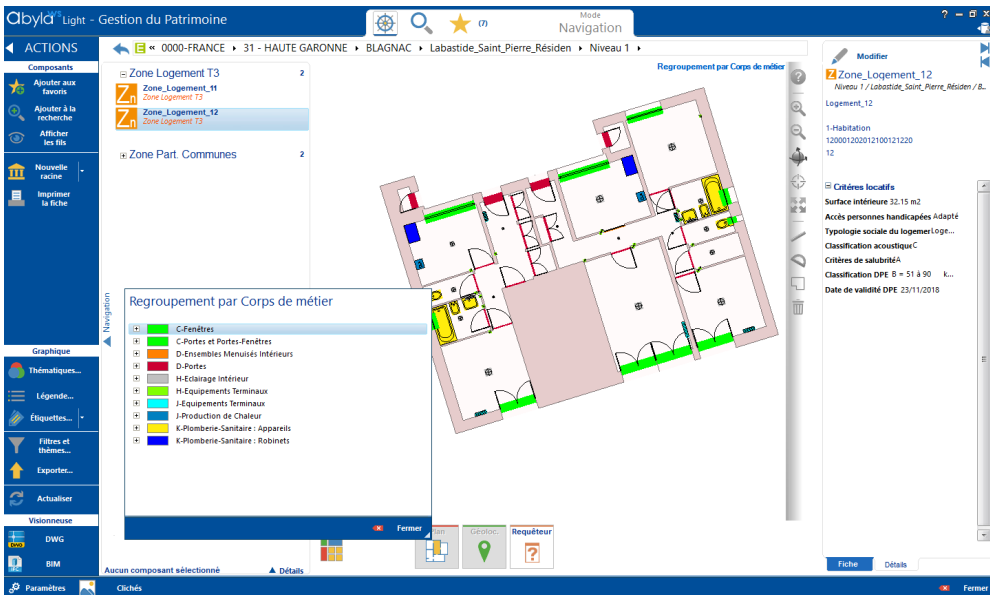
abyla Light - Gestion du Patrimoine

(7)

Mode
Navigation

ACTIONS

Composants

Ajouter aux favoris

Ajouter à la recherche

Afficher les fils

Nouvelle racine

Imprimer la fiche

Graphique

Thématiques...

Légende...

Étiquettes...

Filtres et thèmes...

Exporter...

Actualiser

Visionneuse

DWG

BIM

Paramètres

Clichés

« 0000-FRANCE ▸ 31 - HAUTE GARONNE ▸ BLAGNAC ▸ Labastide_Saint_Pierre_Résiden ▸ Niveau 1 ▸

Zone Logement T3 2

Zone_Logement_11
Zone Logement T3

Zone_Logement_12
Zone Logement T3

Zone Part. Communes 2

Navigation

Regroupement par Corps de métier

Regroupement par Corps de métier

| | |
|---|---|
| ⊞ | C-Fenêtres |
| ⊞ | C-Portes et Portes-Fenêtres |
| ⊞ | D-Ensembles Menuisés Intérieurs |
| ⊞ | D-Portes |
| ⊞ | H-Eclairage Intérieur |
| ⊞ | H-Equipements Terminaux |
| ⊞ | J-Equipements Terminaux |
| ⊞ | J-Production de Chaleur |
| ⊞ | K-Plomberie-Sanitaire : Appareils |
| ⊞ | K-Plomberie-Sanitaire : Robinets |

Fermer

Plan

Géoloc...

Requêteur

Aucun composant sélectionné

Détails

Modifier

Zone_Logement_12
Niveau 1 / Labastide_Saint_Pierre_Résidence / B...

Logement_12

1-Habitation
120001202012100121220
12

Critères locatifs

Surface intérieure 32.15 m2
Accès personnes handicapées Adapté
Typologie sociale du logemer Loge...
Classification acoustique C
Critères de salubrité A
Classification DPE B = 51 à 90 k...
Date de validité DPE 23/11/2018

Fiche

Détails

Fermer